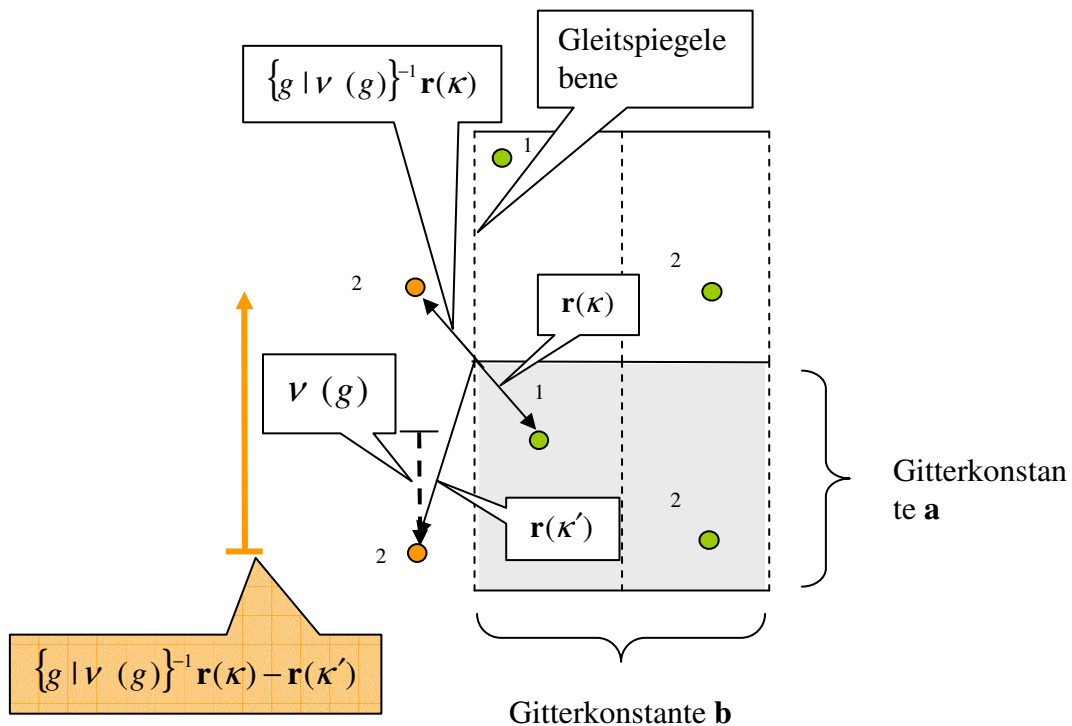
$\left\{g \mid \nu\ (g)\right\}^{-1} \mathbf{r}(\kappa)$

Gleitspiegelebene

1

2

2

$\mathbf{r}(\kappa)$

$\nu\ (g)$

1

2

$\mathbf{r}(\kappa')$

2

Gitterkonstante **a**

$\left\{g \mid \nu\ (g)\right\}^{-1} \mathbf{r}(\kappa) - \mathbf{r}(\kappa')$

Gitterkonstante **b**